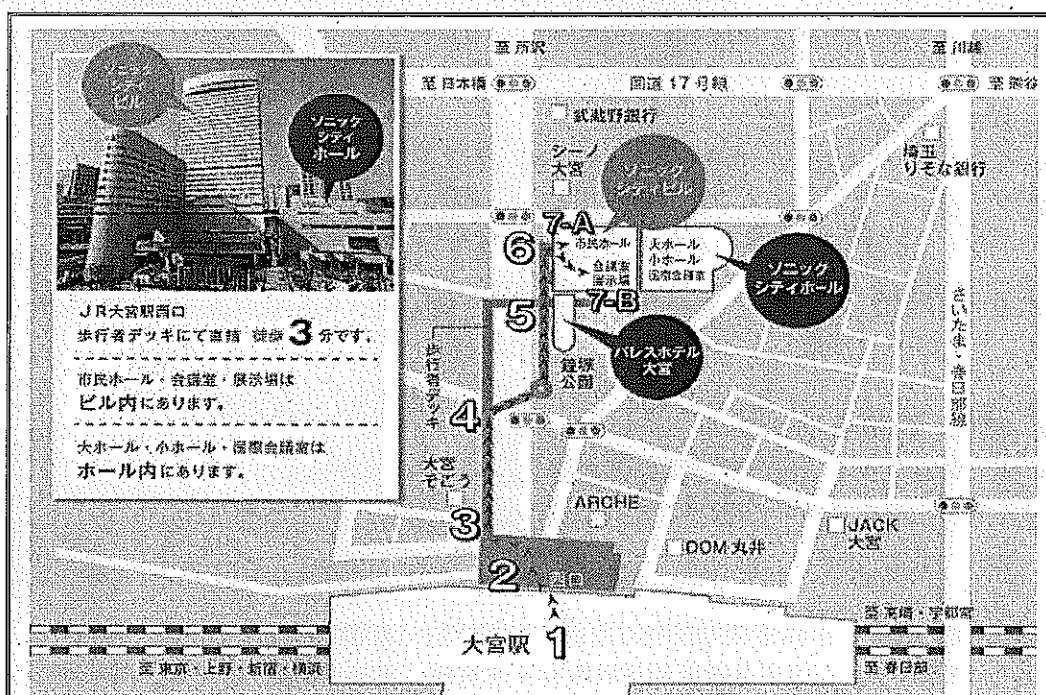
至 所沢

至 川越

至 日本橋

国道 17 号線

至 熊谷

ソニック シティ ビル

ソニック シティ ホール

武蔵野銀行

シーノ 大宮

ソニック シティ ビル

埼玉 りそな銀行

7-A

6

市民ホール

会議室 展示場

大ホール 小ホール 国際会議室

ソニック シティホール

7-B

5

パレスホテル 大宮

鐘塚 公園

さいたま・春日部線

歩行者デッキ

4

大宮 そごう

3

ARCHE

JACK 大宮

DOM 丸井

2 西口

大宮駅 1

至 宇都宮・宇都宮

至 東京・上野・新宿・横浜

至 春日部

JR大宮駅西口

歩行者デッキにて直結 徒歩 3 分です。

市民ホール・会議室・展示場は

ビル内にあります。

大ホール・小ホール・国際会議室は

ホール内にあります。